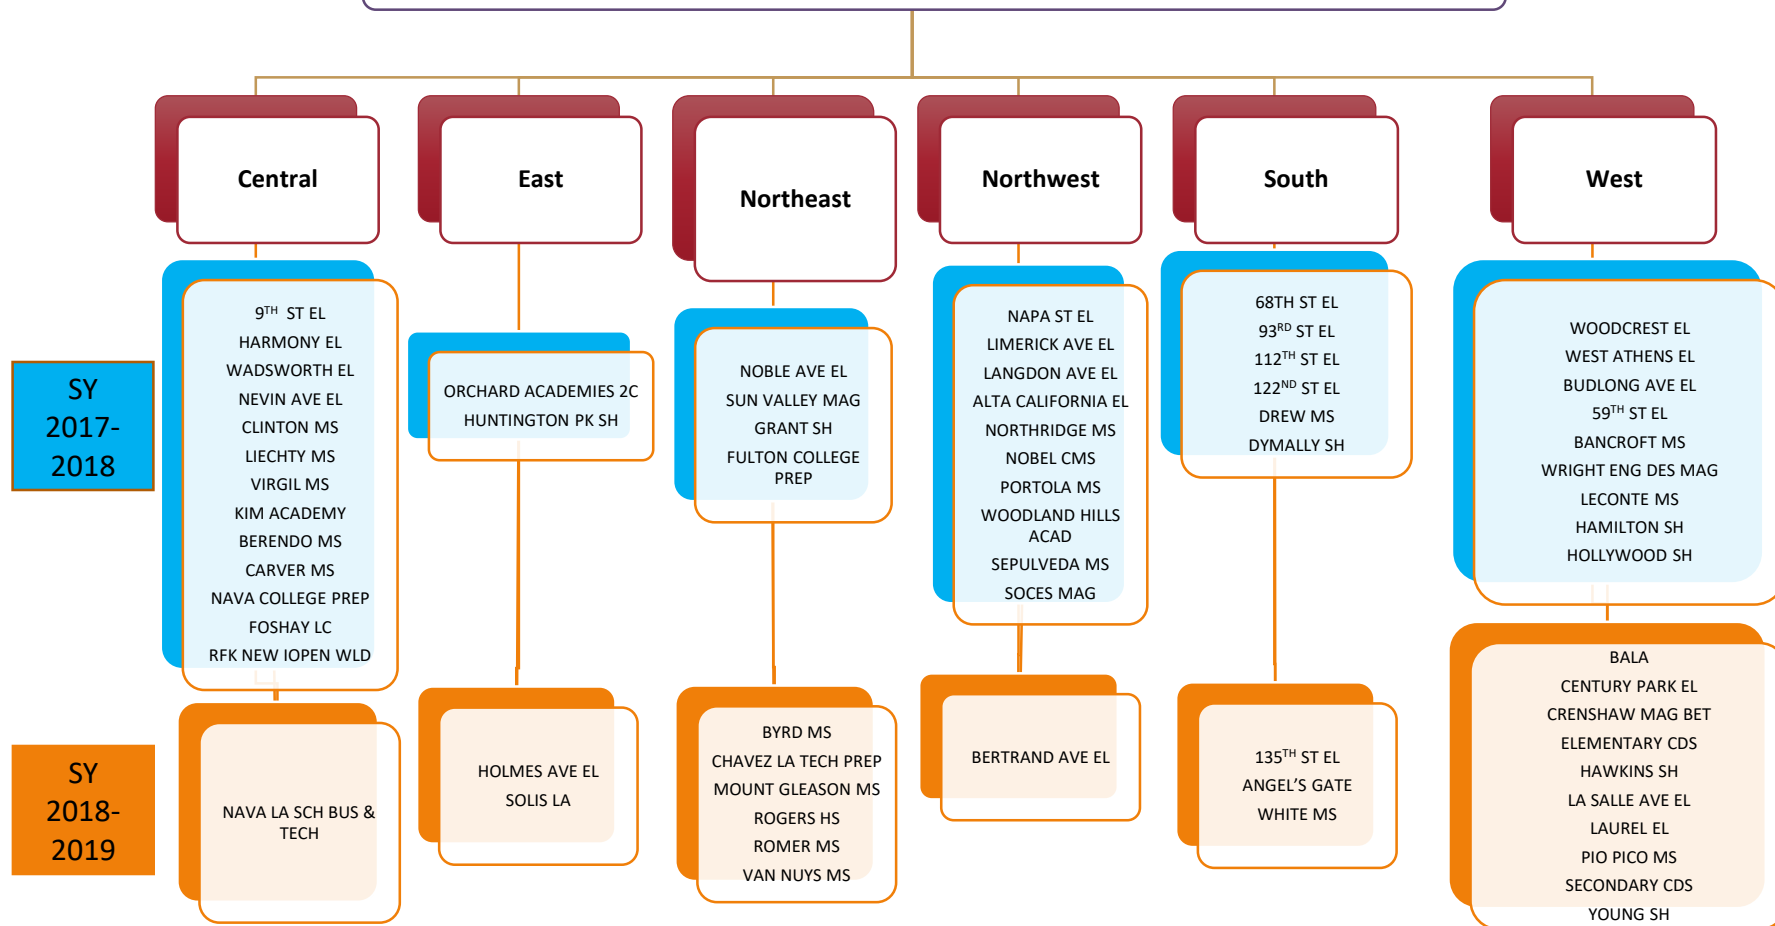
Central

East

Northeast

Northwest

South

West

SY 2017-2018

9$^{TH}$ ST EL
HARMONY EL
WADSWORTH EL
NEVIN AVE EL
CLINTON MS
LIECHTY MS
VIRGIL MS
KIM ACADEMY
BERENDO MS
CARVER MS
NAVA COLLEGE PREP
FOSHAY LC
RFK NEW IOPEN WLD

ORCHARD ACADEMIES 2C
HUNTINGTON PK SH

NOBLE AVE EL
SUN VALLEY MAG
GRANT SH
FULTON COLLEGE PREP

NAPA ST EL
LIMERICK AVE EL
LANGDON AVE EL
ALTA CALIFORNIA EL
NORTHRIDGE MS
NOBEL CMS
PORTOLA MS
WOODLAND HILLS ACAD
SEPULVEDA MS
SOCES MAG

68TH ST EL
93$^{RD}$ ST EL
112$^{TH}$ ST EL
122$^{ND}$ ST EL
DREW MS
DYMALLY SH

WOODCREST EL
WEST ATHENS EL
BUDLONG AVE EL
59$^{TH}$ ST EL
BANCROFT MS
WRIGHT ENG DES MAG
LECONTE MS
HAMILTON SH
HOLLYWOOD SH

SY 2018-2019

NAVA LA SCH BUS & TECH

HOLMES AVE EL
SOLIS LA

BYRD MS
CHAVEZ LA TECH PREP
MOUNT GLEASON MS
ROGERS HS
ROMER MS
VAN NUYS MS

BERTRAND AVE EL

135$^{TH}$ ST EL
ANGEL'S GATE
WHITE MS

BALA
CENTURY PARK EL
CRENSHAW MAG BET
ELEMENTARY CDS
HAWKINS SH
LA SALLE AVE EL
LAUREL EL
PIO PICO MS
SECONDARY CDS
YOUNG SH